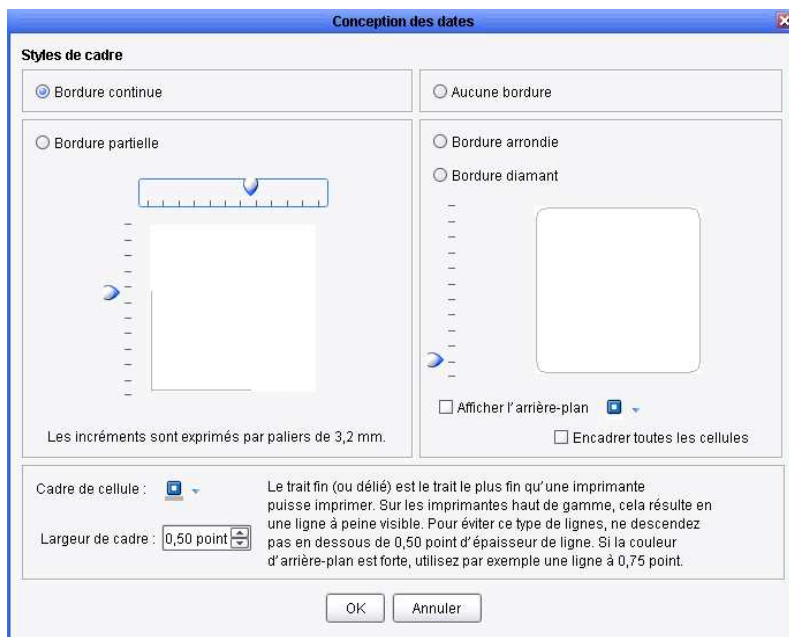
Conception des dates

Styles de cadre

Bordure continue

Aucune bordure

Bordure partielle

Bordure arrondie

Bordure diamant

Afficher l'arrière-plan

Encadrer toutes les cellules

Les incréments sont exprimés par paliers de 3,2 mm.

Cadre de cellule :

Largeur de cadre : 0,50 point

Le trait fin (ou délié) est le trait le plus fin qu'une imprimante puisse imprimer. Sur les imprimantes haut de gamme, cela résulte en une ligne à peine visible. Pour éviter ce type de lignes, ne descendez pas en dessous de 0,50 point d'épaisseur de ligne. Si la couleur d'arrière-plan est forte, utilisez par exemple une ligne à 0,75 point.

OK

Annuler